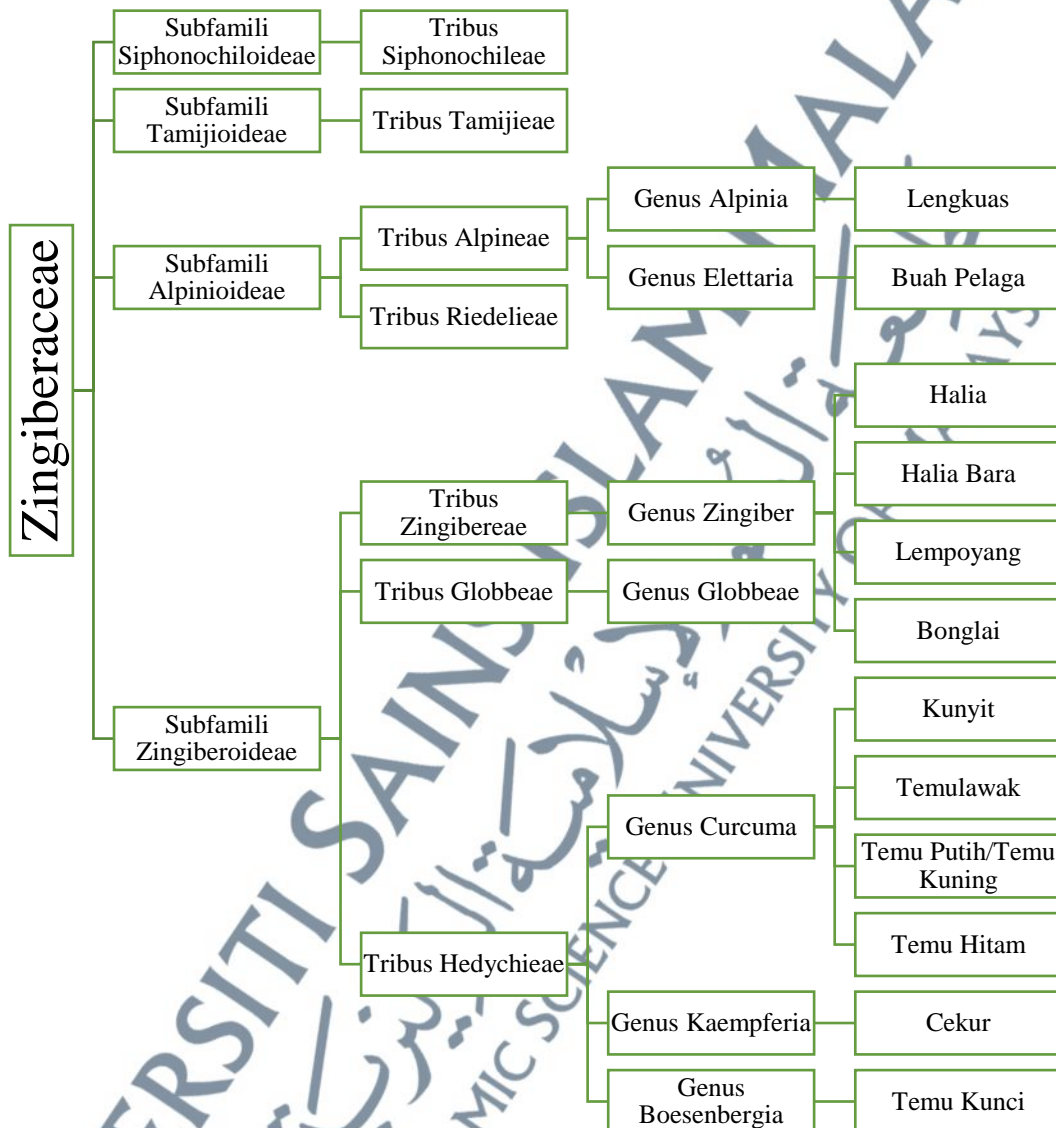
Zingiberaceae

Subfamili Siphonochiloideae

Tribus Siphonochileae

Subfamili Tamijioideae

Tribus Tamijieae

Subfamili Alpinioideae

Tribus Alpineae

Genus Alpinia

Lengkuas

Genus Elettaria

Buah Pelaga

Tribus Riedelieae

Subfamili Zingiberoideae

Tribus Zingibereae

Genus Zingiber

Halia

Halia Bara

Lempoyang

Bonglai

Tribus Globbeae

Genus Globbeae

Tribus Hedychieae

Genus Curcuma

Kunyit

Temulawak

Temu Putih/Temu Kuning

Temu Hitam

Genus Kaempferia

Cekur

Genus Boesenbergia

Temu Kunci

UNIVERSITI SAINS ISLAM MALAYSIA
UNIVERSITI SAINS ISLAM MALAYSIA
ISLAMIC SCIENCE UNIVERSITY OF MALAYSIA